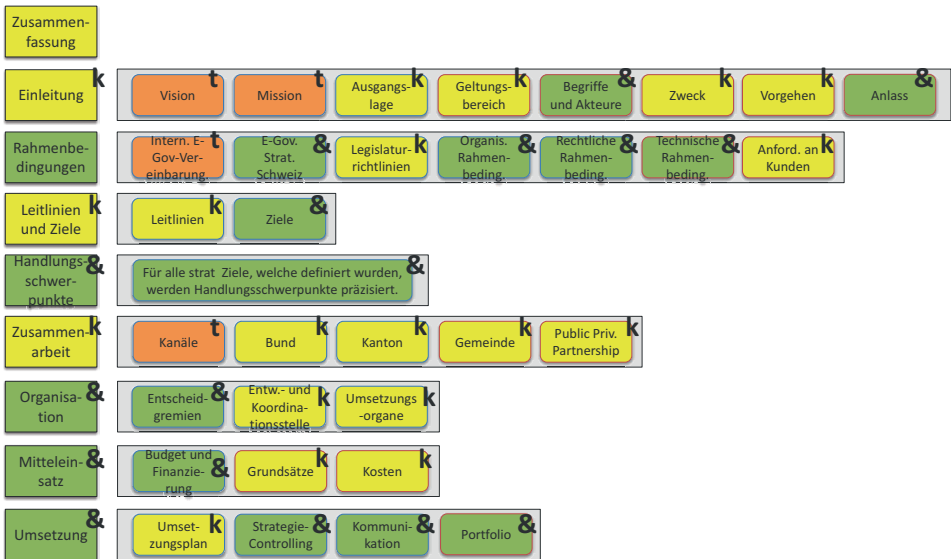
Zusammenfassung

Einleitung k
Vision t
Mission t
Ausgangslage k
Geltungsbereich k
Begriffe und Akteure &
Zweck k
Vorgehen k
Anlass &

Rahmenbedingungen
Intern. E-Gov-Vereinbarung. t
E-Gov. Strat. Schweiz &
Legislaturrichtlinien k
Organis. Rahmenbeding. &
Rechtliche Rahmenbeding. &
Technische Rahmenbeding. &
Anford. an Kunden k

Leitlinien und Ziele k
Leitlinien k
Ziele &

Handlungsschwerpunkte &
Für alle strat Ziele, welche definiert wurden, werden Handlungsschwerpunkte präzisiert. &

Zusammenarbeit k
Kanäle t
Bund k
Kanton k
Gemeinde k
Public Priv. Partnership k

Organisation &
Entscheidgremien &
Entw.- und Koordinationsstelle k
Umsetzungs-organe k

Mitteleinsatz &
Budget und Finanzierung &
Grundsätze k
Kosten k

Umsetzung &
Umsetzungsplan k
Strategie-Controlling &
Kommunikation &
Portfolio &